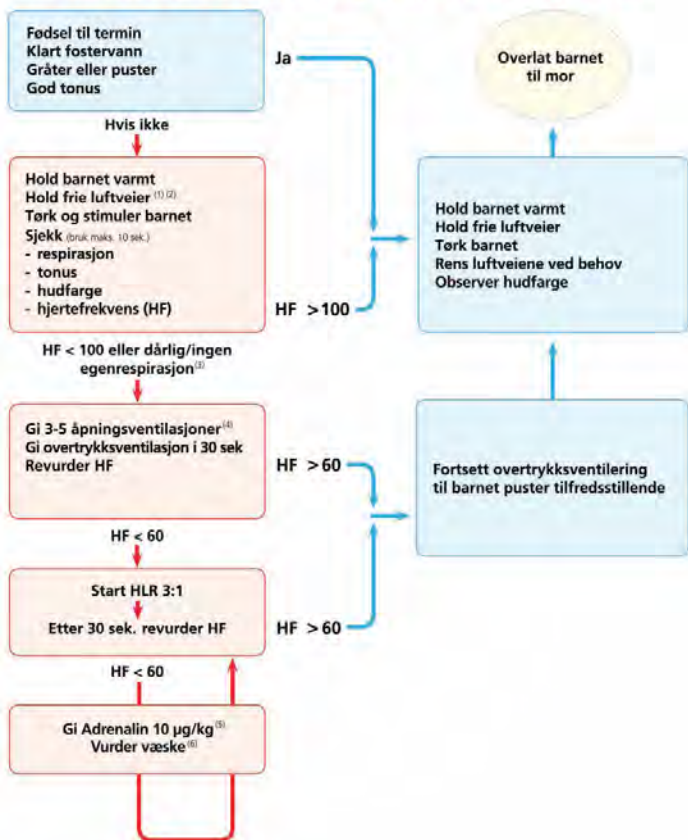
Fødsel til termin
Klart fostervann
Gråter eller puster
God tonus

Ja

Overlat barnet til mor

Hvis ikke

Hold barnet varmt
Hold frie luftveier $^{(1)(2)}$
Tørk og stimuler barnet
Sjekk (bruk maks. 10 sek.)
- respirasjon
- tonus
- hudfarge
- hjertefrekvens (HF)

HF $>100$

Hold barnet varmt
Hold frie luftveier
Tørk barnet
Rens luftveiene ved behov
Observer hudfarge

HF $< 100$ eller dårlig/ingen egenrespirasjon$^{(3)}$

Gi 3-5 åpningsventilasjoner$^{(4)}$
Gi overtrykksventilasjon i 30 sek
Revurder HF

HF $>60$

Fortsett overtrykksventilering til barnet puster tilfredsstillende

HF $< 60$

Start HLR 3:1
Etter 30 sek. revurder HF

HF $>60$

HF $< 60$

Gi Adrenalin 10 µg/kg$^{(5)}$
Vurder væske$^{(6)}$